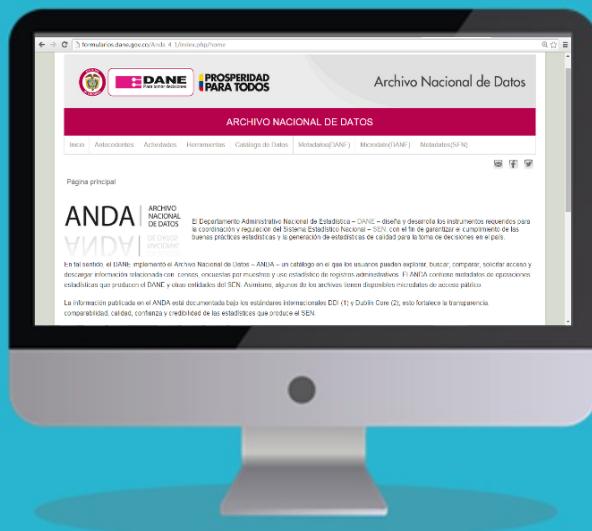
formularios.dane.gov.co/Anda_4_1/index.php/home

DANE Para tomar decisiones

PROSPERIDAD PARA TODOS

Archivo Nacional de Datos

ARCHIVO NACIONAL DE DATOS

Inicio Antecedentes Actividades Herramientas Catálogo de Datos Metadatos(DANE) Microdato(DANE) Metadatos(SEN)

Página principal

ANDA ARCHIVO NACIONAL DE DATOS

El Departamento Administrativo Nacional de Estadística – DANE – diseña y desarrolla los instrumentos requeridos para la coordinación y regulación del Sistema Estadístico Nacional – SEN, con el fin de garantizar el cumplimiento de las buenas prácticas estadísticas y la generación de estadísticas de calidad para la toma de decisiones en el país.

En tal sentido, el DANE implementó el Archivo Nacional de Datos – ANDA – un catálogo en el que los usuarios pueden explorar, buscar, comparar, solicitar acceso y descargar información relacionada con censos, encuestas por muestreo y uso estadístico de registros administrativos. El ANDA contiene metadatos de operaciones estadísticas que producen el DANE y otras entidades del SEN. Asimismo, algunos de los archivos tienen disponibles microdatos de acceso público.

La información publicada en el ANDA está documentada bajo los estándares internacionales DDI (1) y Dublin Core (2), esto fortalece la transparencia, comparabilidad, calidad, confianza y credibilidad de las estadísticas que produce el SEN.